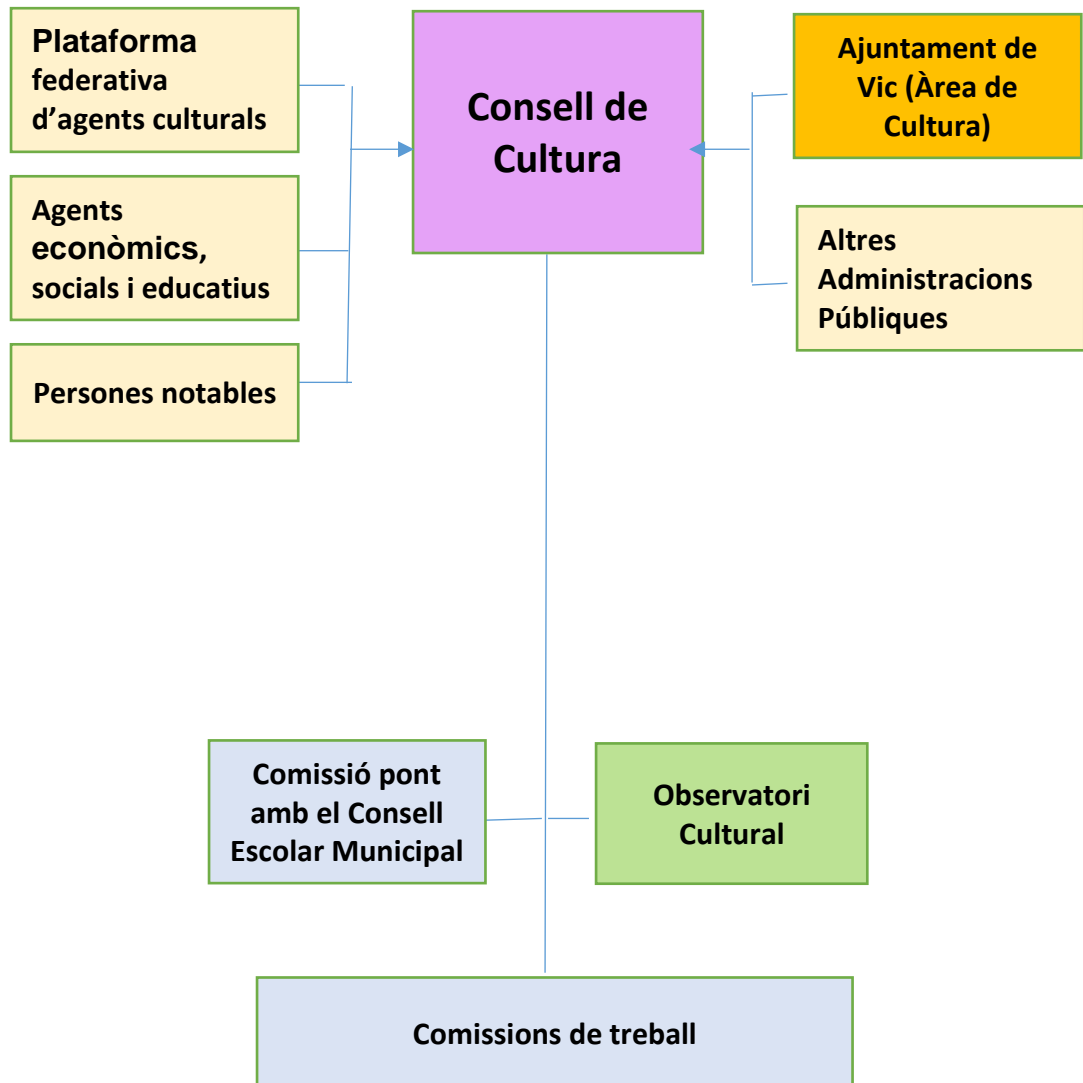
Plataforma federativa d’agents culturals

Agents econòmics, socials i educatius

Persones notables

Consell de Cultura

Ajuntament de Vic (Àrea de Cultura)

Altres Administracions Públiques

Comissió pont amb el Consell Escolar Municipal

Observatori Cultural

Comissions de treball